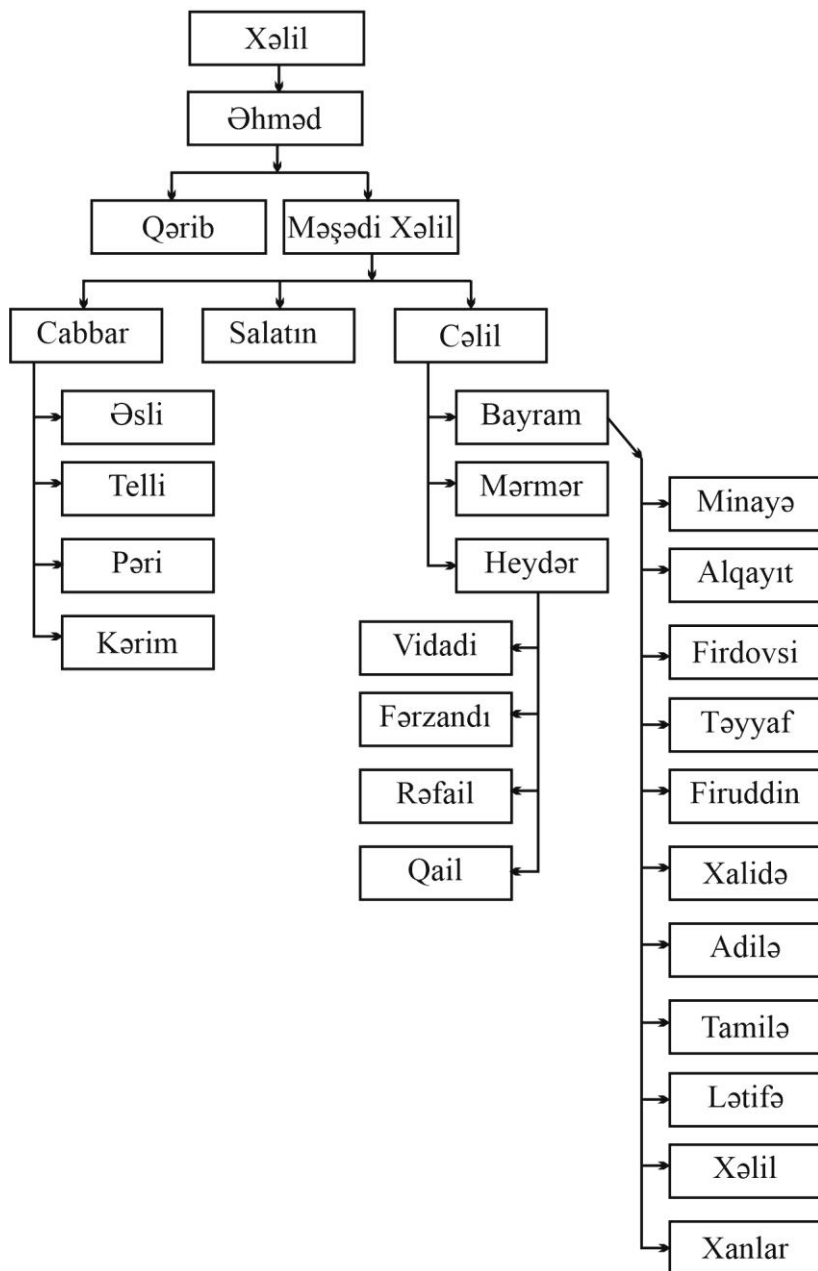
Xəlil

Əhməd

Qərib

Məşədi Xəlil

Cabbar

Salatın

Cəlil

Əsli

Telli

Pəri

Kərim

Bayram

Mərmər

Heydər

Vidadi

Fərzandı

Rəfail

Qail

Minayə

Alqayıt

Firdovsi

Təyyaf

Firuddin

Xalidə

Adilə

Tamilə

Lətifə

Xəlil

Xanlar